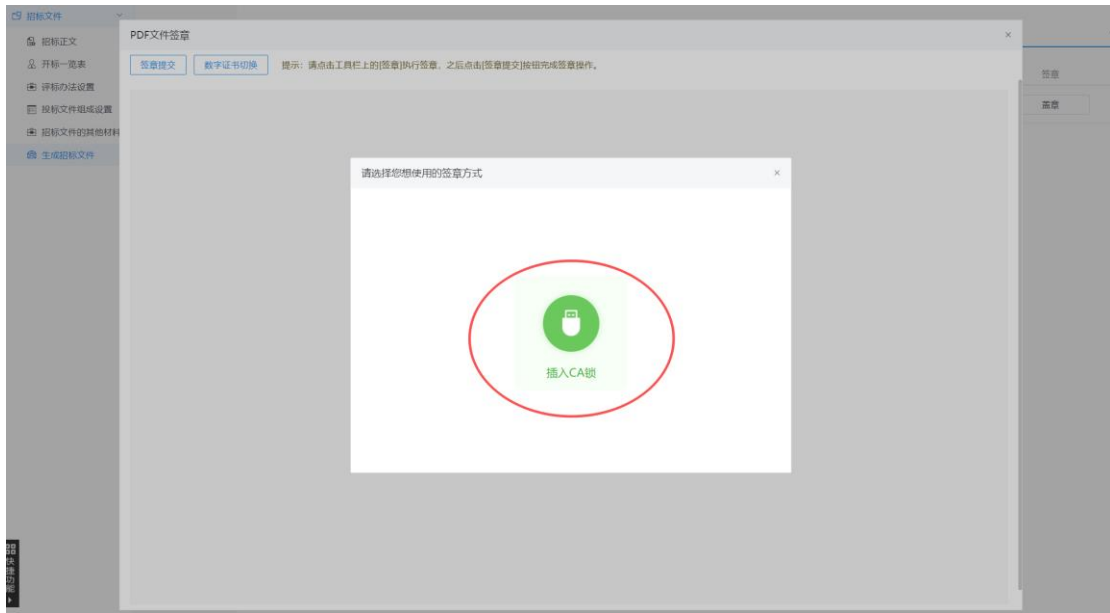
招标文件

招标正文

开标一览表

评标办法设置

投标文件组成设置

招标文件的其他材料

生成招标文件

PDF文件签章

签章提交

数字证书切换

提示：请点击工具栏上的[签章]执行签章，之后点击[签章提交]按钮完成签章操作。

签章

盖章

请选择您想使用的签章方式

插入CA锁

快捷功能